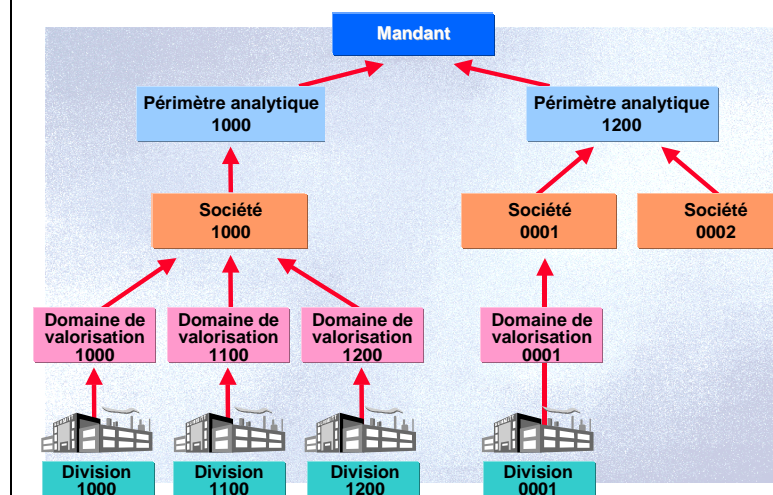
Mandant

Périmètre analytique 1000

Périmètre analytique 1200

Société 1000

Société 0001

Société 0002

Domaine de valorisation 1000

Domaine de valorisation 1100

Domaine de valorisation 1200

Domaine de valorisation 0001

Division 1000

Division 1100

Division 1200

Division 0001